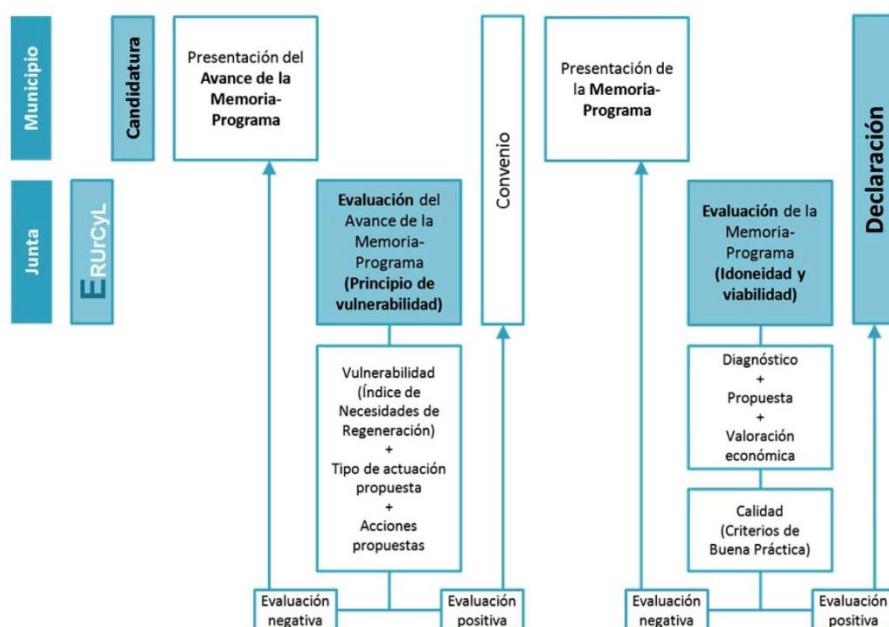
Municipio

Candidatura

Presentación del Avance de la Memoria-Programa

Convenio

Presentación de la Memoria-Programa

Declaración

Junta

ERUrCyL

Evaluación del Avance de la Memoria-Programa (Principio de vulnerabilidad)

Evaluación de la Memoria-Programa (Idoneidad y viabilidad)

Vulnerabilidad (Índice de Necesidades de Regeneración) + Tipo de actuación propuesta + Acciones propuestas

Diagnóstico + Propuesta + Valoración económica

Calidad (Criterios de Buena Práctica)

Evaluación negativa

Evaluación positiva

Evaluación negativa

Evaluación positiva